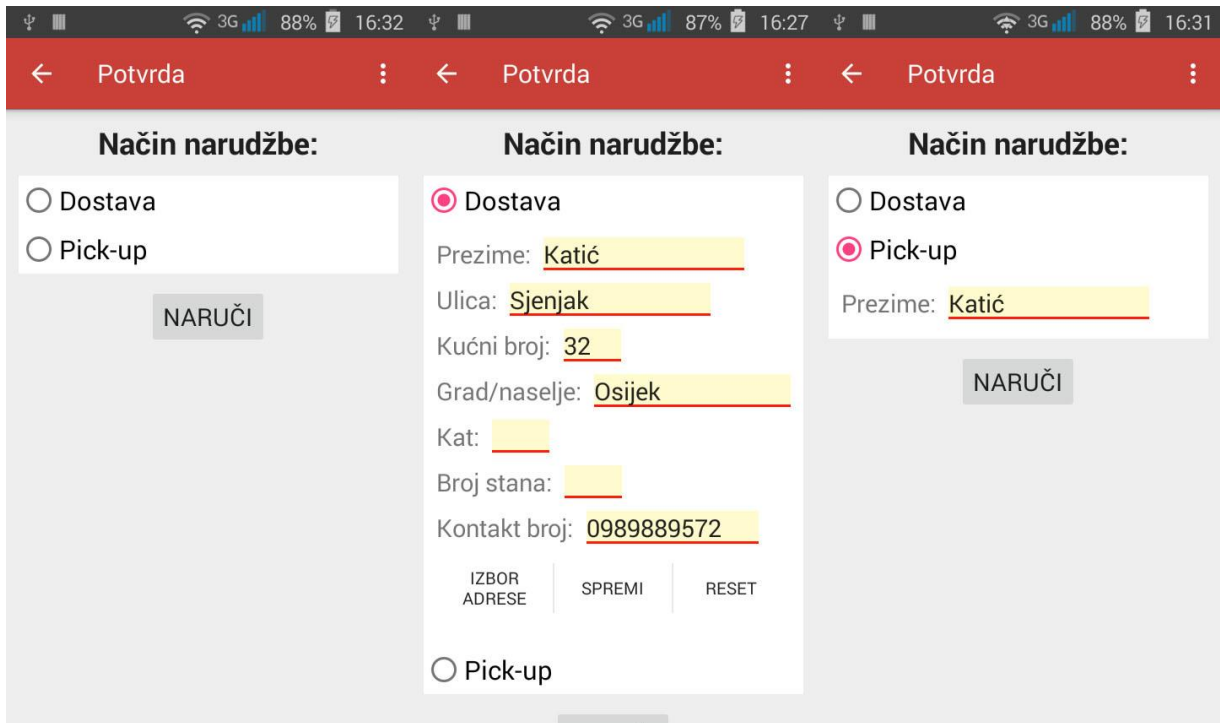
3G 88% 16:32

Potvrda

Način narudžbe:

Dostava

Pick-up

NARUČI

3G 87% 16:27

Potvrda

Način narudžbe:

Dostava

Prezime: Katić

Ulica: Sjenjak

Kućni broj: 32

Grad/naselje: Osijek

Kat:

Broj stana:

Kontakt broj: 0989889572

IZBOR ADRESE

SPREMI

RESET

Pick-up

3G 88% 16:31

Potvrda

Način narudžbe:

Dostava

Pick-up

Prezime: Katić

NARUČI